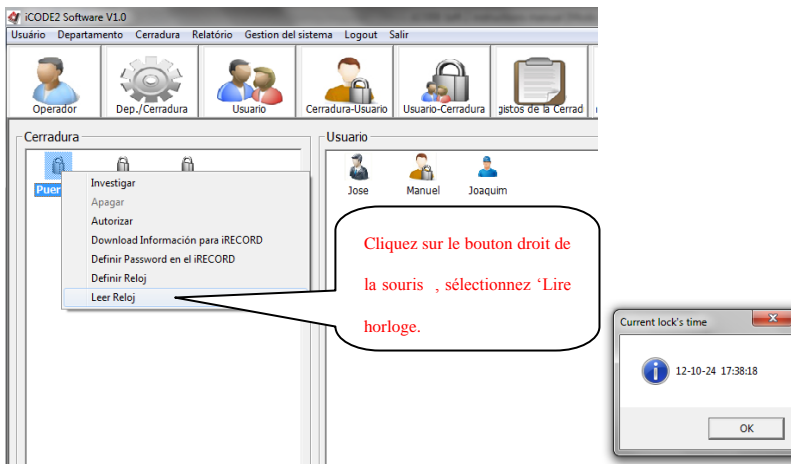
iCODE2 Software V1.0

Usuário Departamento Cerradura Relatório Gestion del sistema Logout Salir

Operador Dep./Cerradura Usuario Cerradura-Usuario Usuario-Cerradura gistos de la Cerrad

Cerradura

Puer

Investigar
Apagar
Autorizar
Download Información para iRECORD
Definir Password en el iRECORD
Definir Reloj
Leer Reloj

Usuario

Jose Manuel Joaquim

Cliquez sur le bouton droit de la souris , sélectionnez 'Lire horloge.

Current lock's time

12-10-24 17:38:18

OK